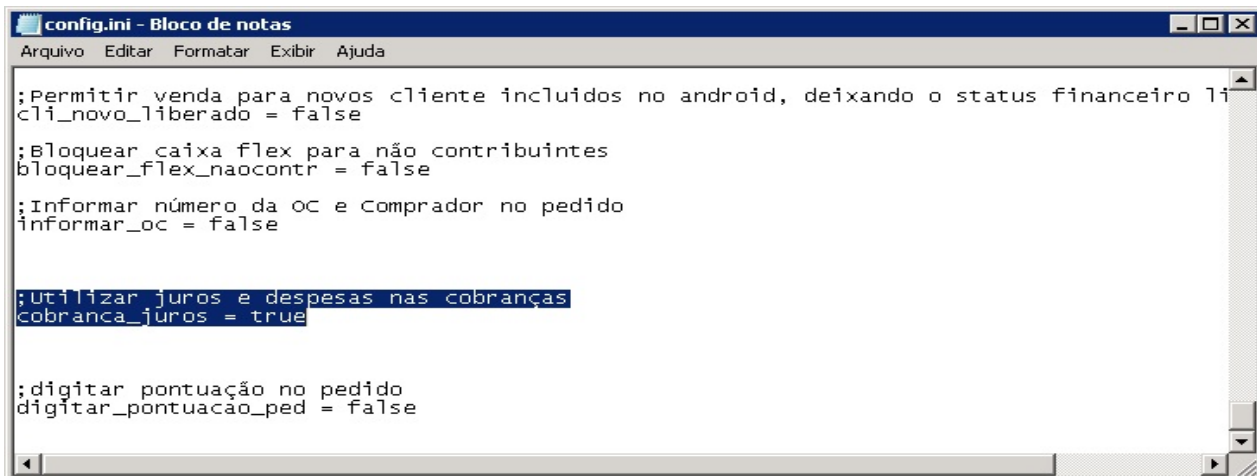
config.ini - Bloco de notas

Arquivo Editar Formatar Exibir Ajuda

;Permitir venda para novos cliente incluidos no android, deixando o status financeiro li
cli_novo_liberado = false

;Bloquear caixa flex para não contribuintes
bloquear_flex_naocontr = false

;Informar número da OC e Comprador no pedido
informar_oc = false

;Utilizar juros e despesas nas cobranças
cobranca_juros = true

;digitar pontuação no pedido
digitar_pontuacao_ped = false